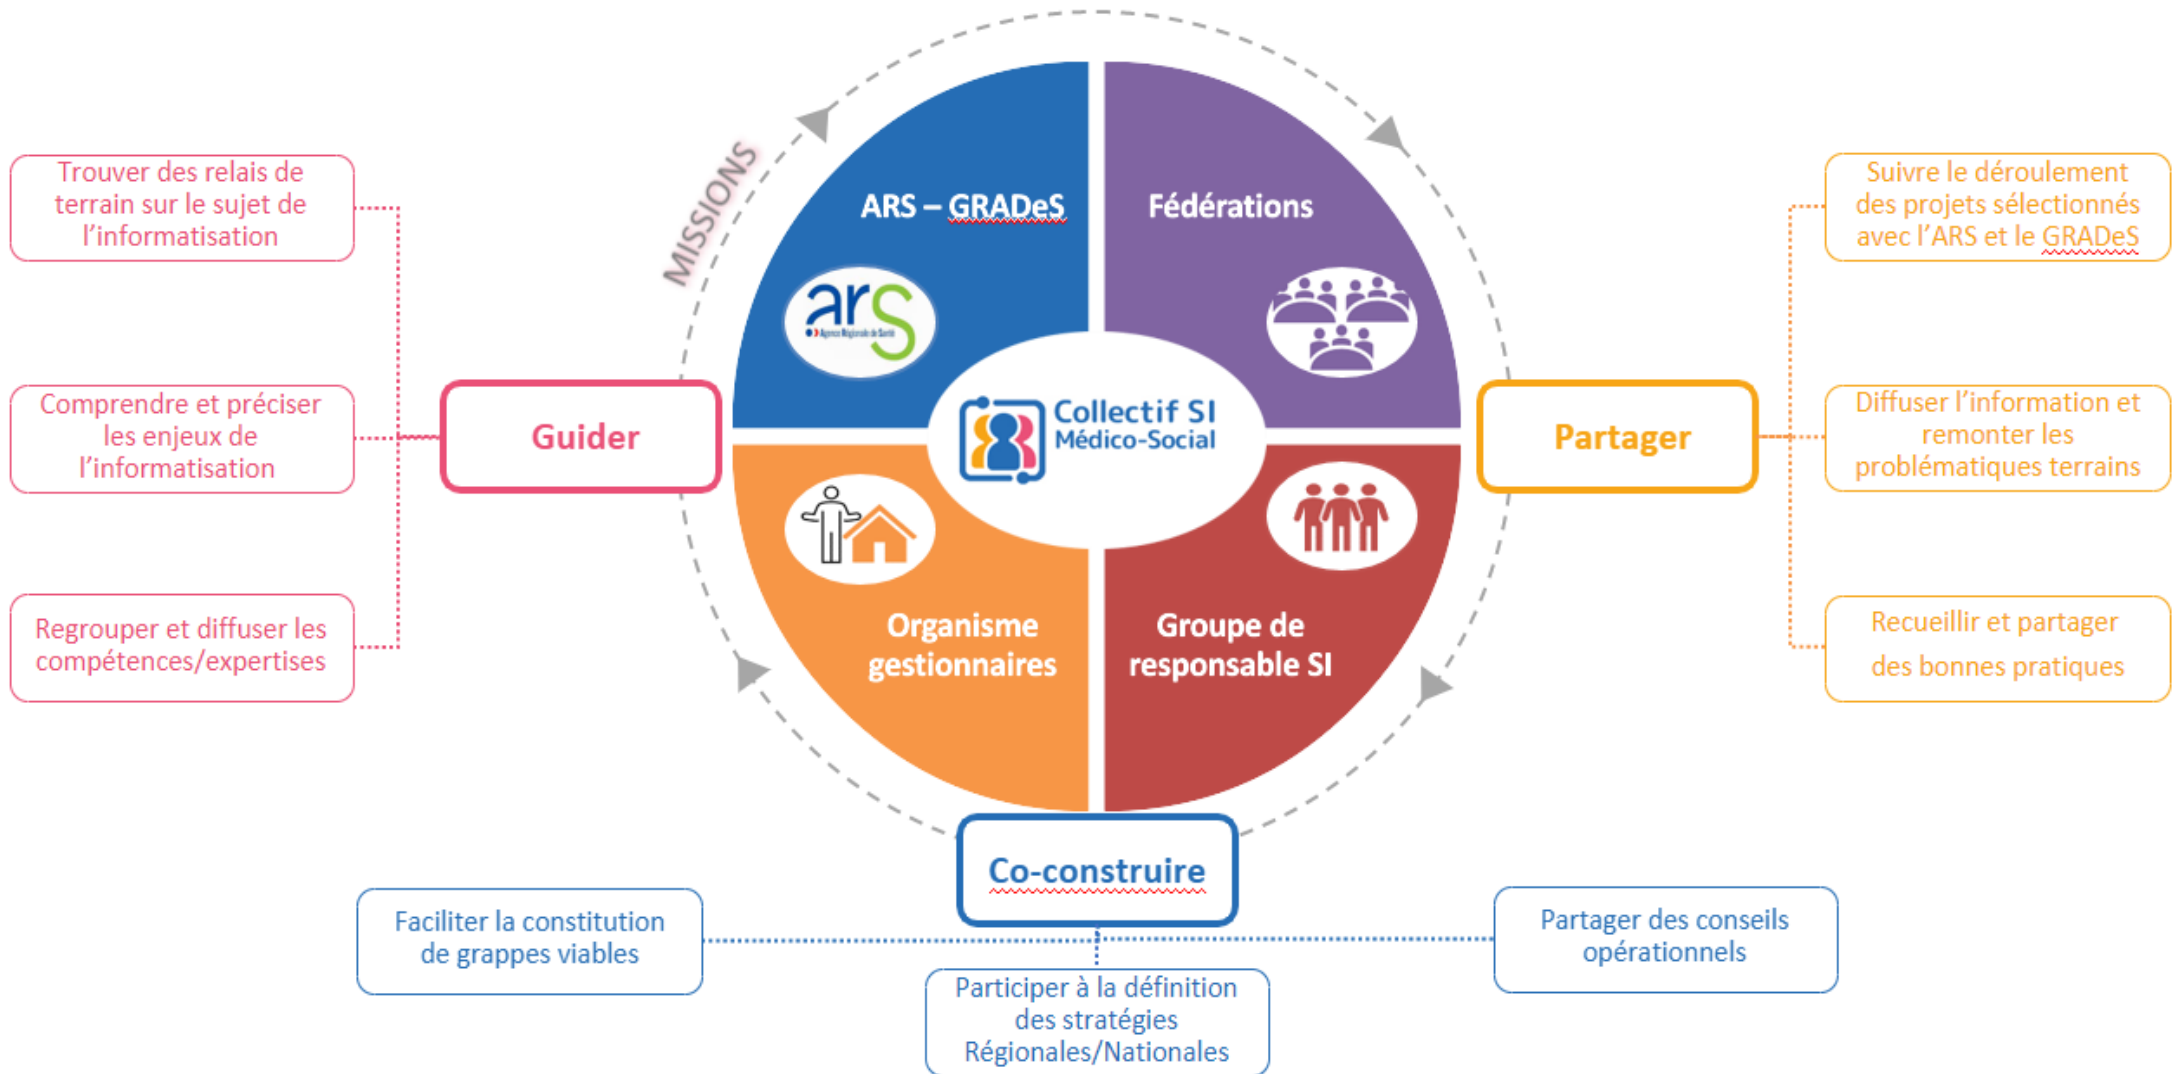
MISSIONS

Trouver des relais de terrain sur le sujet de l'informatisation

Comprendre et préciser les enjeux de l'informatisation

Regrouper et diffuser les compétences/expertises

Guider

ARS – GRADeS

ars

Fédérations

Collectif SI Médico-Social

Organisme gestionnaires

Groupe de responsable SI

Partager

Suivre le déroulement des projets sélectionnés avec l'ARS et le GRADeS

Diffuser l'information et remonter les problématiques terrains

Recueillir et partager des bonnes pratiques

Co-construire

Faciliter la constitution de grappes viables

Participer à la définition des stratégies Régionales/Nationales

Partager des conseils opérationnels